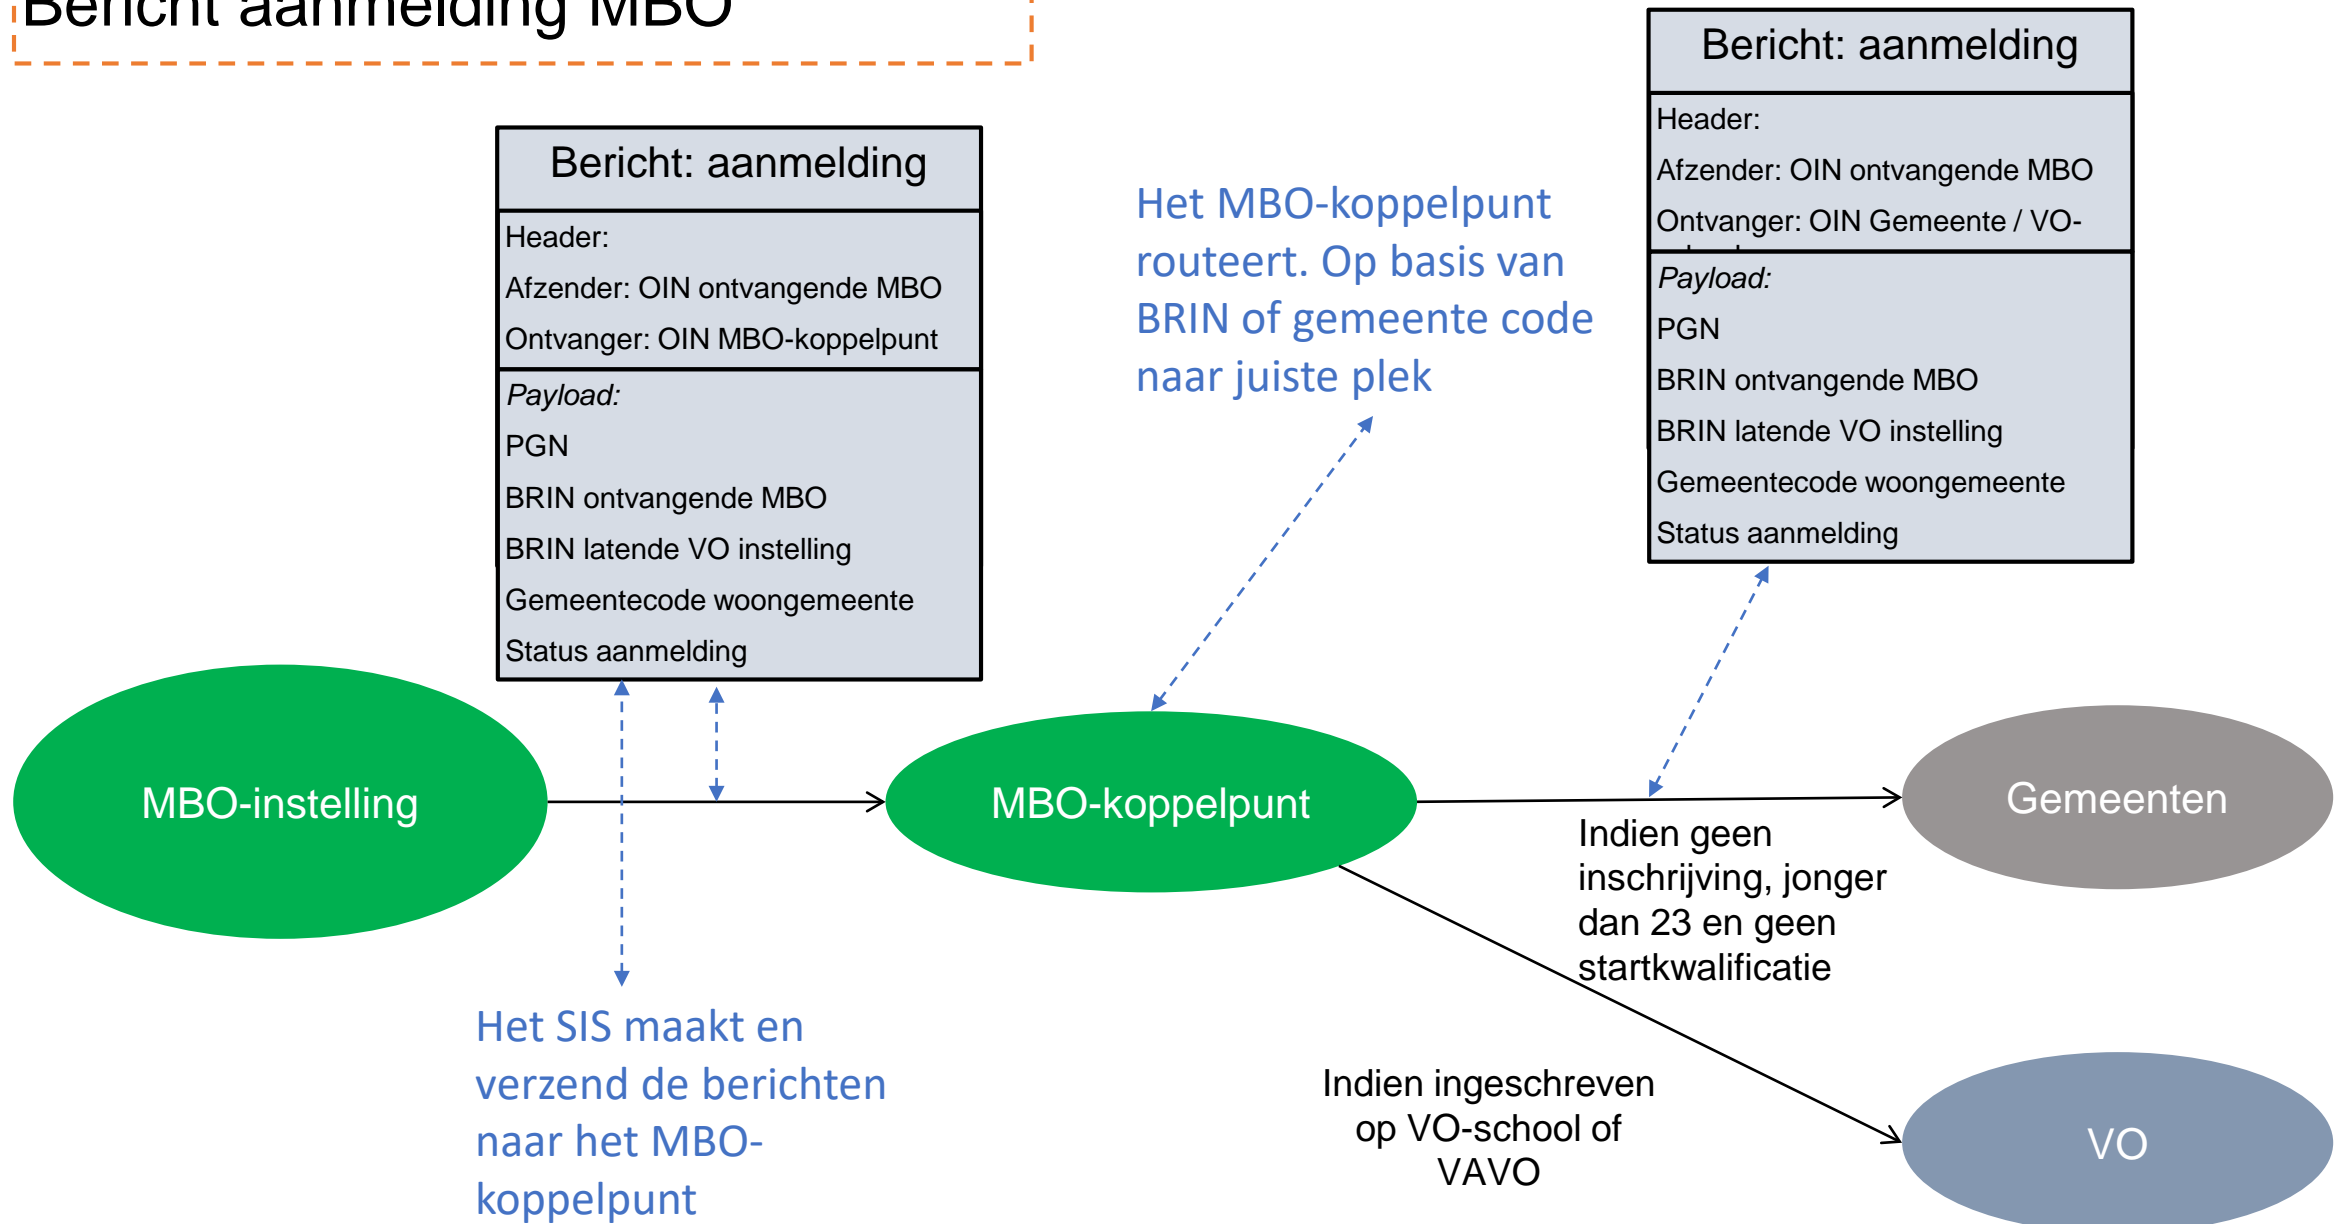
Bericht aanmelding MBO

Bericht: aanmelding
Header:
Afzender: OIN ontvangende MBO
Ontvanger: OIN MBO-koppelpunt
Payload:
PGN
BRIN ontvangende MBO
BRIN latende VO instelling
Gemeentecode woongemeente
Status aanmelding

Het MBO-koppelpunt routeert. Op basis van BRIN of gemeente code naar juiste plek

Bericht: aanmelding
Header:
Afzender: OIN ontvangende MBO
Ontvanger: OIN Gemeente / VO-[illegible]
Payload:
PGN
BRIN ontvangende MBO
BRIN latende VO instelling
Gemeentecode woongemeente
Status aanmelding

MBO-instelling

MBO-koppelpunt

Gemeenten

Indien geen inschrijving, jonger dan 23 en geen startkwalificatie

Het SIS maakt en verzend de berichten naar het MBO-koppelpunt

Indien ingeschreven op VO-school of VAVO

VO